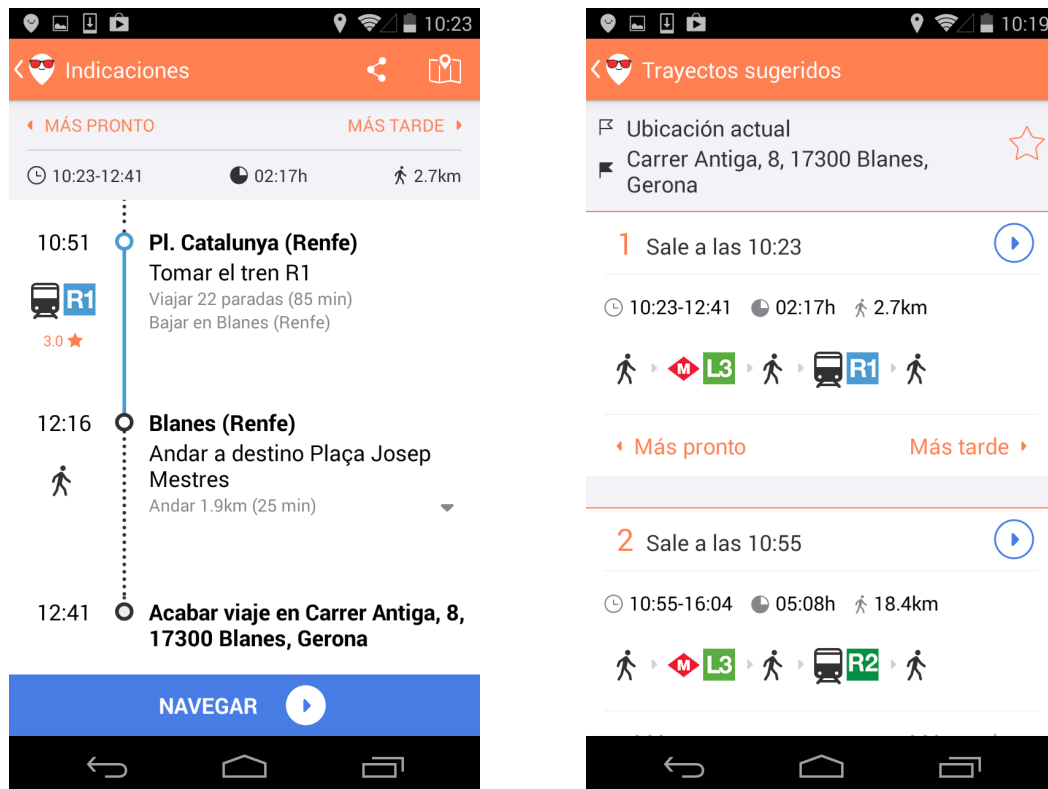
10:23

Indicaciones

MÁS PRONTO MÁS TARDE

10:23-12:41 02:17h 2.7km

10:51 Pl. Catalunya (Renfe)
Tomar el tren R1
R1
Viajar 22 paradas (85 min)
Bajar en Blanes (Renfe)
3.0

12:16 Blanes (Renfe)
Andar a destino Plaça Josep Mestres
Andar 1.9km (25 min)

12:41 Acabar viaje en Carrer Antiga, 8, 17300 Blanes, Gerona

NAVEGAR

10:19

Trayectos sugeridos

Ubicación actual
Carrer Antiga, 8, 17300 Blanes, Gerona

1 Sale a las 10:23
10:23-12:41 02:17h 2.7km
M L3 R1
Más pronto Más tarde

2 Sale a las 10:55
10:55-16:04 05:08h 18.4km
M L3 R2